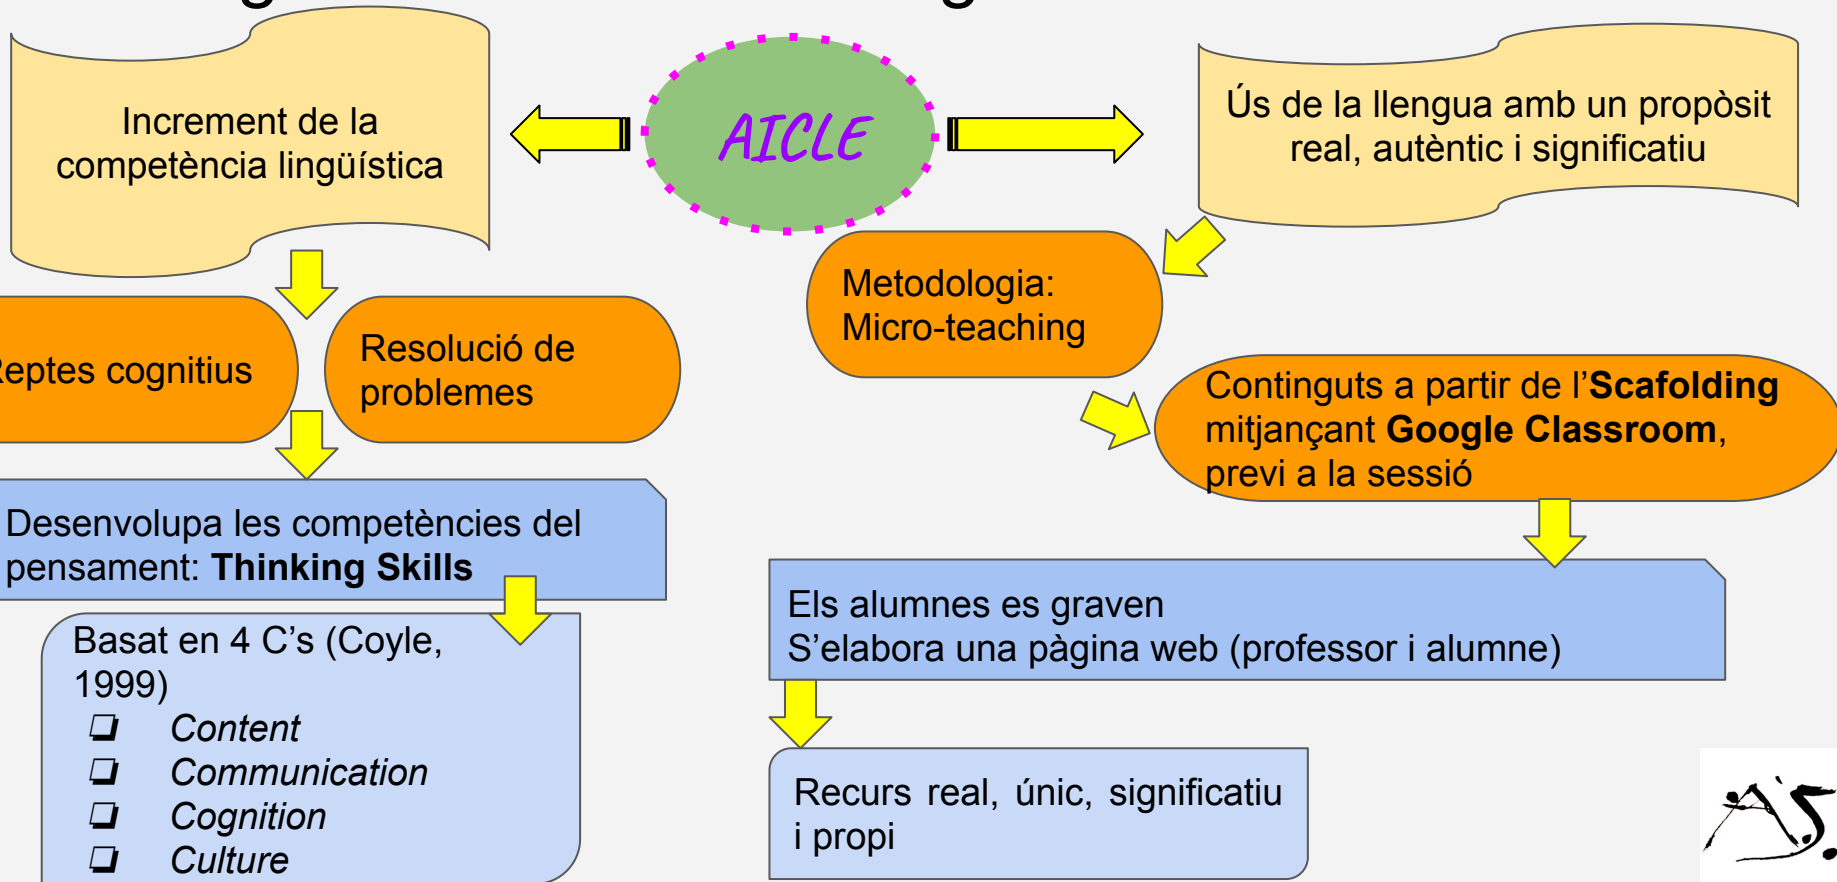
AICLE

Increment de la competència lingüística

Ús de la llengua amb un propòsit real, autèntic i significatiu

Metodologia: Micro-teaching

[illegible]eptes cognitius

Resolució de problemes

Continguts a partir de l'**Scafolding** mitjançant **Google Classroom**, previ a la sessió

Desenvolupa les competències del pensament: **Thinking Skills**

Basat en 4 C's (Coyle, 1999)
❑ *Content*
❑ *Communication*
❑ *Cognition*
❑ *Culture*

Els alumnes es graven
S'elabora una pàgina web (professor i alumne)

Recurs real, únic, significatiu i propi